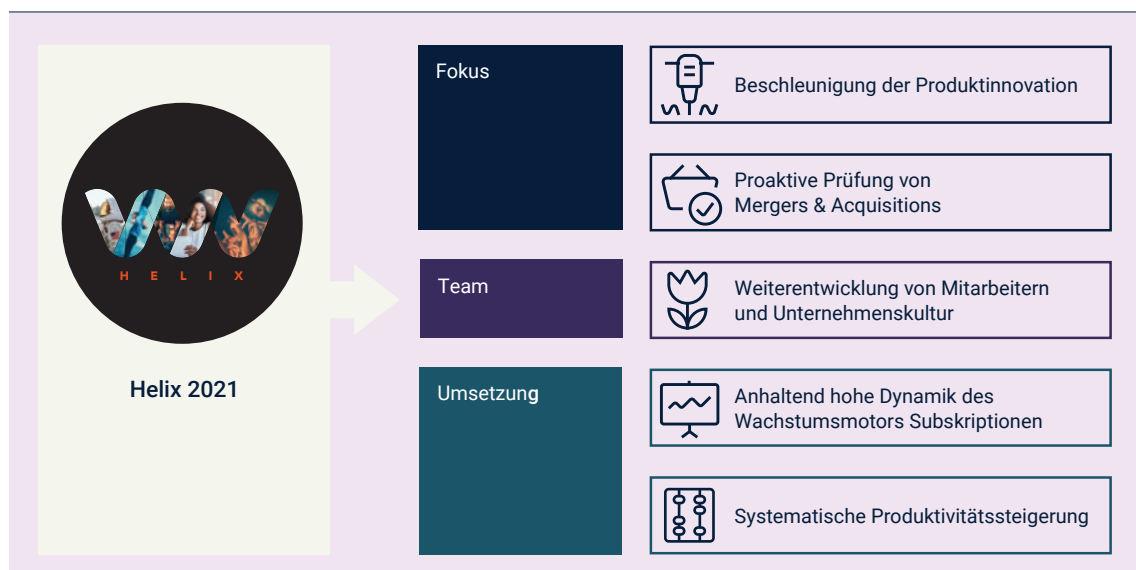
HELIX

Helix 2021

Fokus

Beschleunigung der Produktinnovation

Proaktive Prüfung von Mergers & Acquisitions

Team

Weiterentwicklung von Mitarbeitern und Unternehmenskultur

Umsetzung

Anhaltend hohe Dynamik des Wachstumsmotors Subskriptionen

Systematische Produktivitätssteigerung